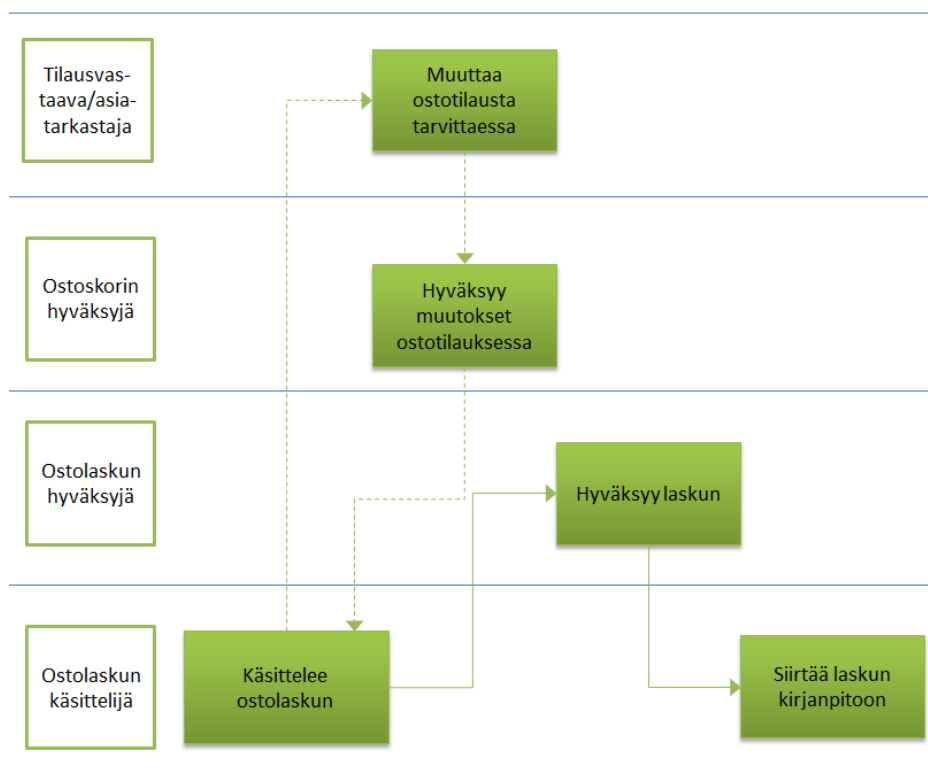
Tilausvastaava/asiatarkastaja

Muuttaa ostotilausta tarvittaessa

Ostoskorin hyväksyjä

Hyväksyy muutokset ostotilauksessa

Ostolaskun hyväksyjä

Hyväksyy laskun

Ostolaskun käsittelijä

Käsittelee ostolaskun

Siirtää laskun kirjanpitoon